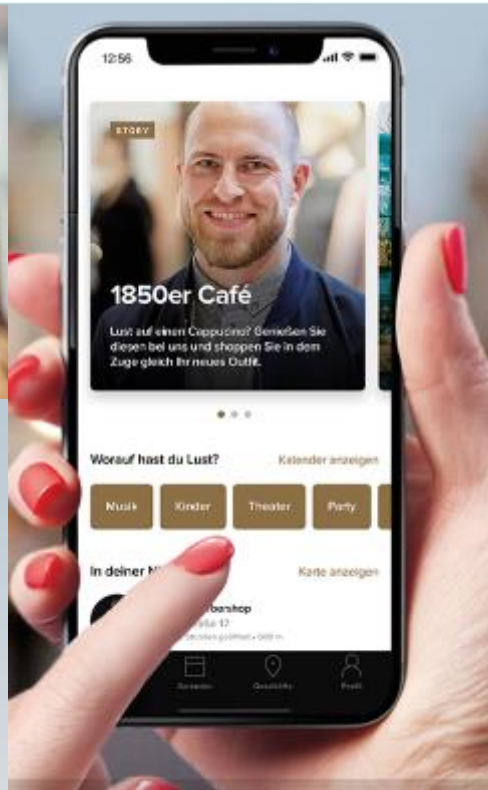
12:56

STORY

1850er Café

Lust auf einen Cappuccino? Genießen Sie diesen bei uns und shoppen Sie in dem Zuge gleich Ihr neues Outfit.

Worauf hast du Lust?

Kalender anzeigen

Musik

Kinder

Theater

Party

In deiner N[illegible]

Karte anzeigen

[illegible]barshop

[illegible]aße 17

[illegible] geöffnet · 600 m

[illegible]

Geschäfte

Profil